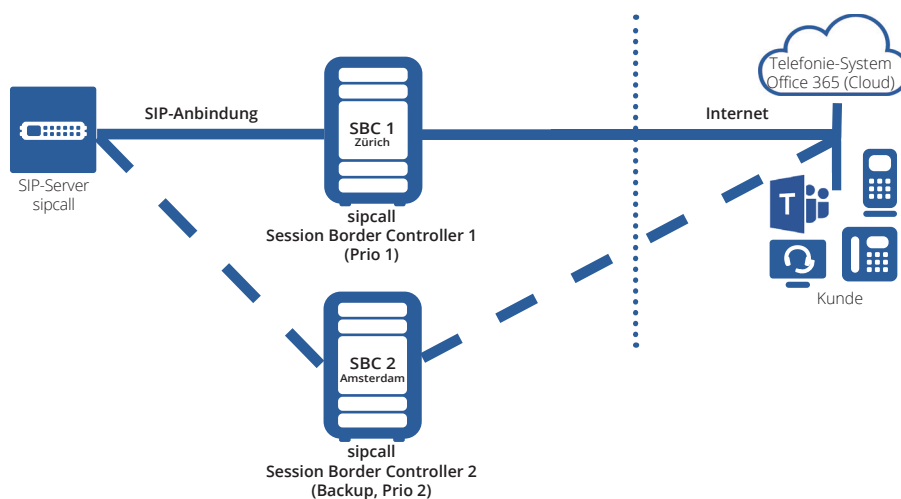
Telefonie-System
Office 365 (Cloud)

SIP-Anbindung

Internet

SBC 1
Zürich

SIP-Server
sipcall

sipcall
Session Border Controller 1
(Prio 1)

Kunde

SBC 2
Amsterdam

sipcall
Session Border Controller 2
(Backup, Prio 2)